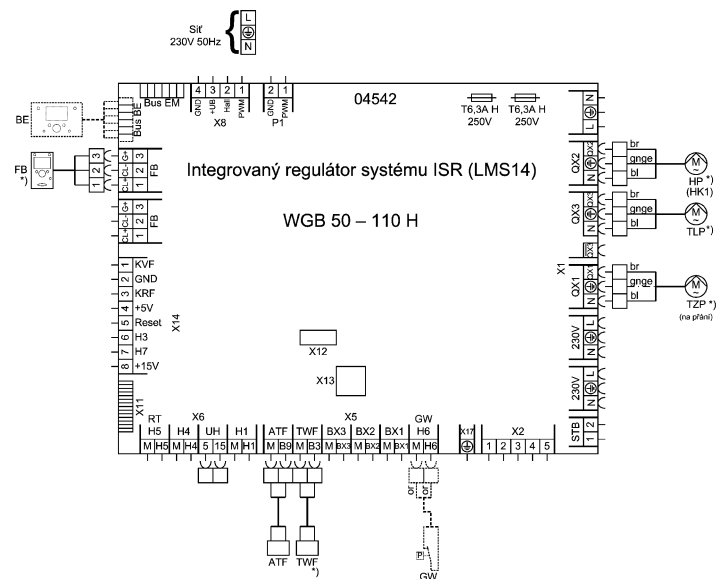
Síť
230V 50Hz

L
N

Bus EM

4 3 2 1
GND +UB Hall PWM
X8

2 1
PWM
P1

04542

T6,3A H
250V

T6,3A H
250V

BE

Bus BE

FB
*)

1 2 3
CL- CL+ G+
FB

Integrovaný regulátor systému ISR (LMS14)

WGB 50 – 110 H

1 2 3
CL- CL+ G+
FB

1 KVF
2 GND
3 KRF
4 +5V
5 Reset
6 H3
7 H7
8 +15V

X14

X12

X13

X11

N
L

QX2
N
br
gnge
bl
HP *)
(HK1)

QX3
N
br
gnge
bl
TLP *)

QX1
N
br
gnge
bl
TZP *)
(na přání)

X1

230V
N
L

230V
N
L

STB
1 2

RT
H5
M H5

H4
M H4

X6
UH
5 15

H1
M H1

ATF
M B9

TWF
M B3

X5
BX3
M BX3

BX2
M BX2

BX1
M BX1

GW
H6
M H6

X17

X2
1 2 3 4 5

ATF

TWF
*)

or
or

P

GW